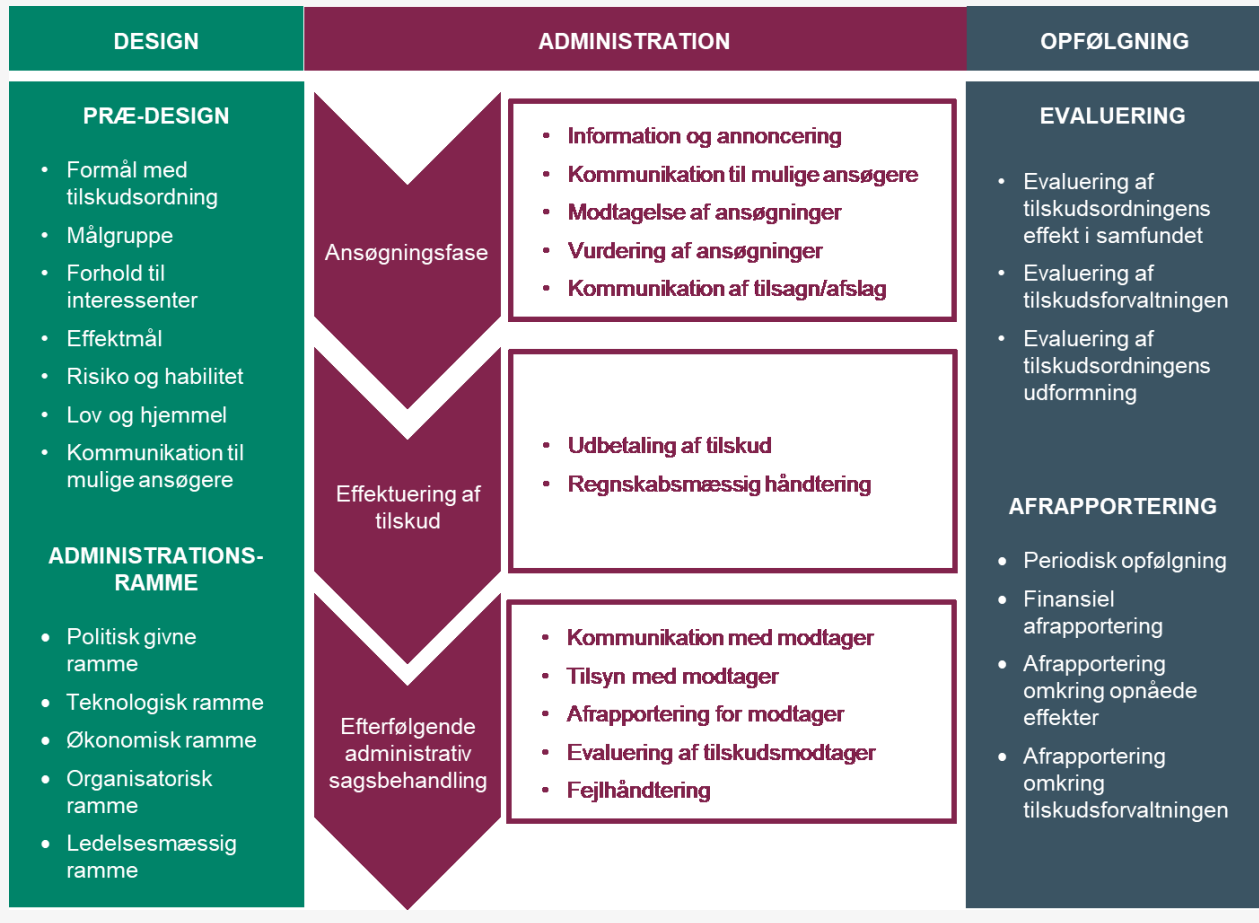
DESIGN

PRÆ-DESIGN

- Formål med tilskudsordning
- Målgruppe
- Forhold til interessenter
- Effektmål
- Risiko og habilitet
- Lov og hjemmel
- Kommunikation til mulige ansøgere

ADMINISTRATIONS-RAMME

- Politisk givne ramme
- Teknologisk ramme
- Økonomisk ramme
- Organisatorisk ramme
- Ledelsesmæssig ramme

ADMINISTRATION

Ansøgningsfase

- Information og annoncering
- Kommunikation til mulige ansøgere
- Modtagelse af ansøgninger
- Vurdering af ansøgninger
- Kommunikation af tilsagn/afslag

Effektuering af tilskud

- Udbetaling af tilskud
- Regnskabsmæssig håndtering

Efterfølgende administrativ sagsbehandling

- Kommunikation med modtager
- Tilsyn med modtager
- Afrapportering for modtager
- Evaluering af tilskudsmodtager
- Fejlhåndtering

OPFØLGNING

EVALUERING

- Evaluering af tilskudsordningens effekt i samfundet
- Evaluering af tilskudsforvaltningen
- Evaluering af tilskudsordningens udformning

AFRAPPORTERING

- Periodisk opfølgning
- Finansiel afrapportering
- Afrapportering omkring opnåede effekter
- Afrapportering omkring tilskudsforvaltningen